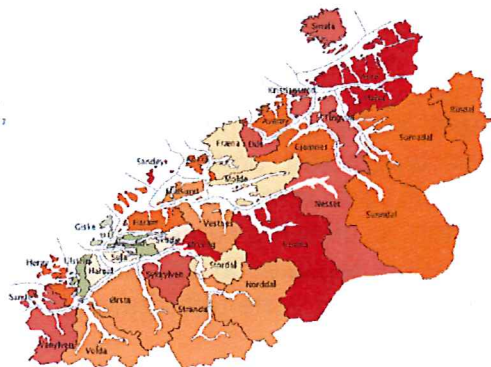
Smøla
Kristiansund
Averøy
Tingvoll
Gjemnes
Rindal
Surnadal
Sunndal
Nesset
Rauma
Fræna
Eide
Sandøy
Midsund
Molde
Aukra
Giske
Haram
Vestnes
Skodje
Ålesund
Sula
Ørskog
Herøy
Ulstein
Hareid
Sykkylven
Stordal
Norddal
Sande
Ørsta
Stranda
Vanylven
Volda